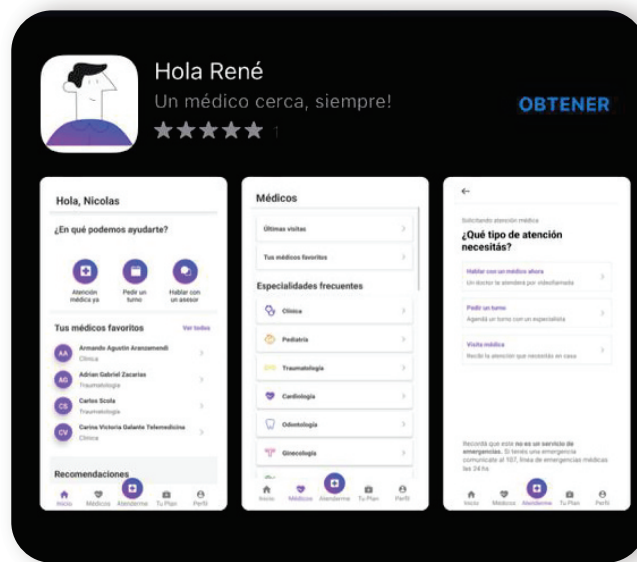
Hola René
Un médico cerca, siempre!
★★★★★ 1
OBTENER

Hola, Nicolas
¿En qué podemos ayudarte?
Atención médica ya
Pedir un turno
Hablar con un asesor
Tus médicos favoritos
Ver todos
AA Armando Agustin Aranzamendi
Clínica
AG Adrian Gabriel Zacarias
Traumatología
CS Carlos Scola
Traumatología
CV Carina Victoria Galante Telemedicina
Clínica
Recomendaciones
Inicio Médicos Atenderme Tu Plan Perfil

Médicos
Últimas visitas
Tus médicos favoritos
Especialidades frecuentes
Clínica
Pediatría
Traumatología
Cardiología
Odontología
Ginecología
Inicio Médicos Atenderme Tu Plan Perfil

←
Solicitando atención médica
¿Qué tipo de atención necesitás?
Hablar con un médico ahora
Un doctor te atenderá por videollamada
Pedir un turno
Agendá un turno con un especialista
Visita médica
Recibí la atención que necesitás en casa
Recordá que esto no es un servicio de emergencias. Si tenés una emergencia comunicate al 107, línea de emergencias médicas las 24 hs
Inicio Médicos Atenderme Tu Plan Perfil